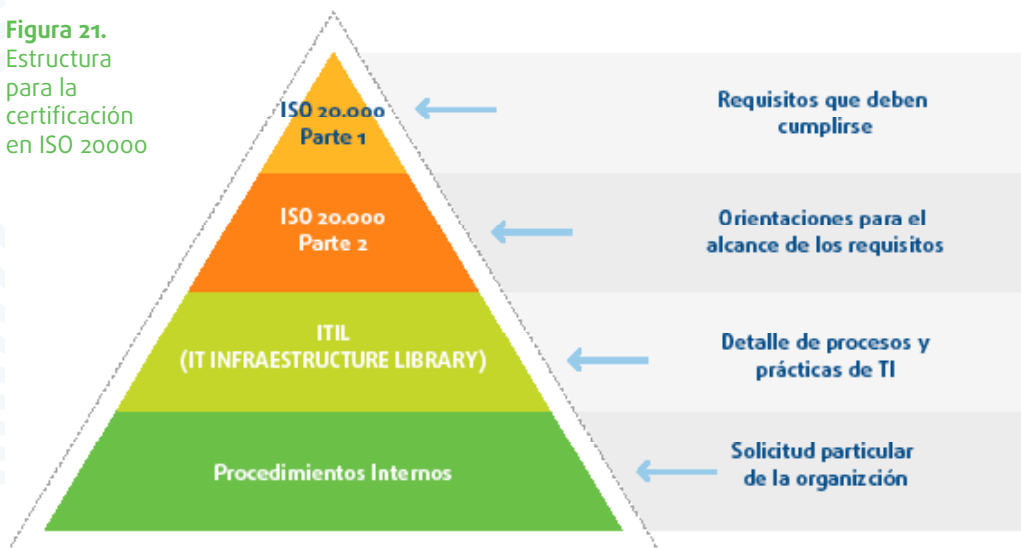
**Figura 21.**
Estructura para la certificación en ISO 20000

ISO 20.000
Parte 1

Requisitos que deben cumplirse

ISO 20.000
Parte 2

Orientaciones para el alcance de los requisitos

ITIL
(IT INFRAESTRUCTURE LIBRARY)

Detalle de procesos y prácticas de TI

Procedimientos Internos

Solicitud particular de la organizción